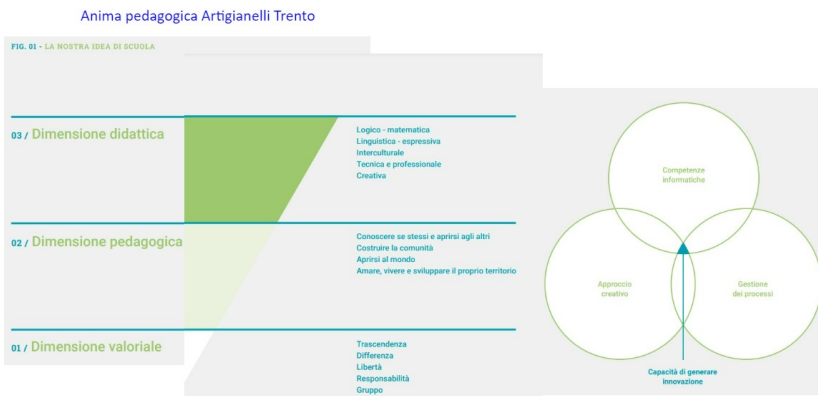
Anima pedagogica Artigianelli Trento

FIG. 01 - LA NOSTRA IDEA DI SCUOLA

03 / Dimensione didattica

Logico - matematica
Linguistica - espressiva
Interculturale
Tecnica e professionale
Creativa

02 / Dimensione pedagogica

Conoscere se stessi e aprirsi agli altri
Costruire la comunità
Aprirsi al mondo
Amare, vivere e sviluppare il proprio territorio

01 / Dimensione valoriale

Trascendenza
Differenza
Libertà
Responsabilità
Gruppo

Competenze informatiche

Approccio creativo

Gestione dei processi

Capacità di generare innovazione